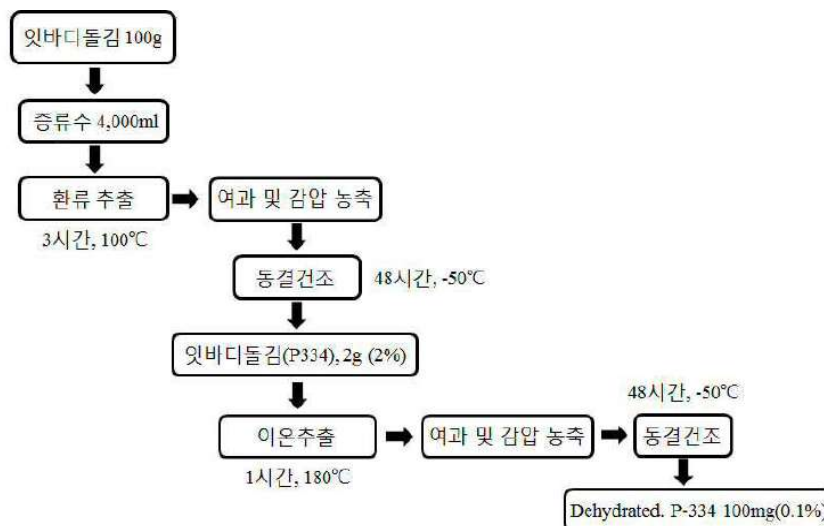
잇바디돌김 100g

증류수 4,000ml

환류 추출

3시간, 100℃

여과 및 감압 농축

동결건조

48시간, -50℃

잇바디돌김(P334), 2g (2%)

이온추출

1시간, 180℃

여과 및 감압 농축

48시간, -50℃

동결건조

Dehydrated. P-334 100mg(0.1%)